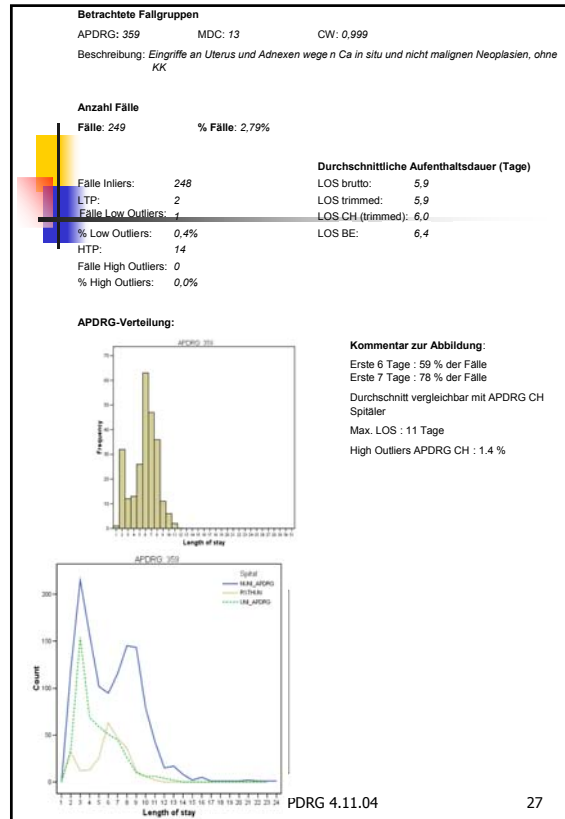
**Betrachtete Fallgruppen**

APDRG: *359* MDC: *13* CW: *0,999*

Beschreibung: *Eingriffe an Uterus und Adnexen wege n Ca in situ und nicht malignen Neoplasien, ohne KK*

**Anzahl Fälle**

**Fälle**: *249* **% Fälle**: *2,79%*

| | |
|---|---|
| Fälle Inliers: | *248* |
| LTP: | *2* |
| Fälle Low Outliers: | *1* |
| % Low Outliers: | *0,4%* |
| HTP: | *14* |
| Fälle High Outliers: | *0* |
| % High Outliers: | *0,0%* |

**Durchschnittliche Aufenthaltsdauer (Tage)**

| | |
|---|---|
| LOS brutto: | *5,9* |
| LOS trimmed: | *5,9* |
| LOS CH (trimmed): | *6,0* |
| LOS BE: | *6,4* |

**APDRG-Verteilung:**

APDRG 359

Frequency

70 60 50 40 30 20 10 0

1 2 3 4 5 6 7 8 9 10 11 12 13 14 15 16 17 18 19 20 21 22 23 24 25 26 27 28 29 30 31

Length of stay

**Kommentar zur Abbildung**:

Erste 6 Tage : 59 % der Fälle
Erste 7 Tage : 78 % der Fälle

Durchschnitt vergleichbar mit APDRG CH Spitäler

Max. LOS : 11 Tage

High Outliers APDRG CH : 1.4 %

APDRG 359

Spital
NUNI_APDRG
RSTHUN
UNI_APDRG

Count

200 150 100 50 0

1 2 3 4 5 6 7 8 9 10 11 12 13 14 15 16 17 18 19 20 21 22 23 24

Length of stay

PDRG 4.11.04 27